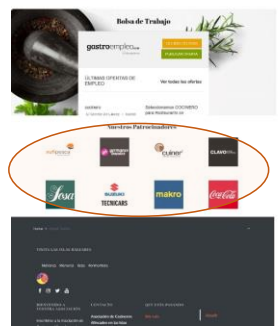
Bolsa de Trabajo

gastroempleo

ULTIMAS OFERTAS DE EMPLEO

Ver todas las ofertas

Seleccionamos COCINERO para Restaurante en

Nuestros Patrocinadores

makro

Coca-Cola

CLAVO

cuiner

Sosa

SUZUKI TECNICARS

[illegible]